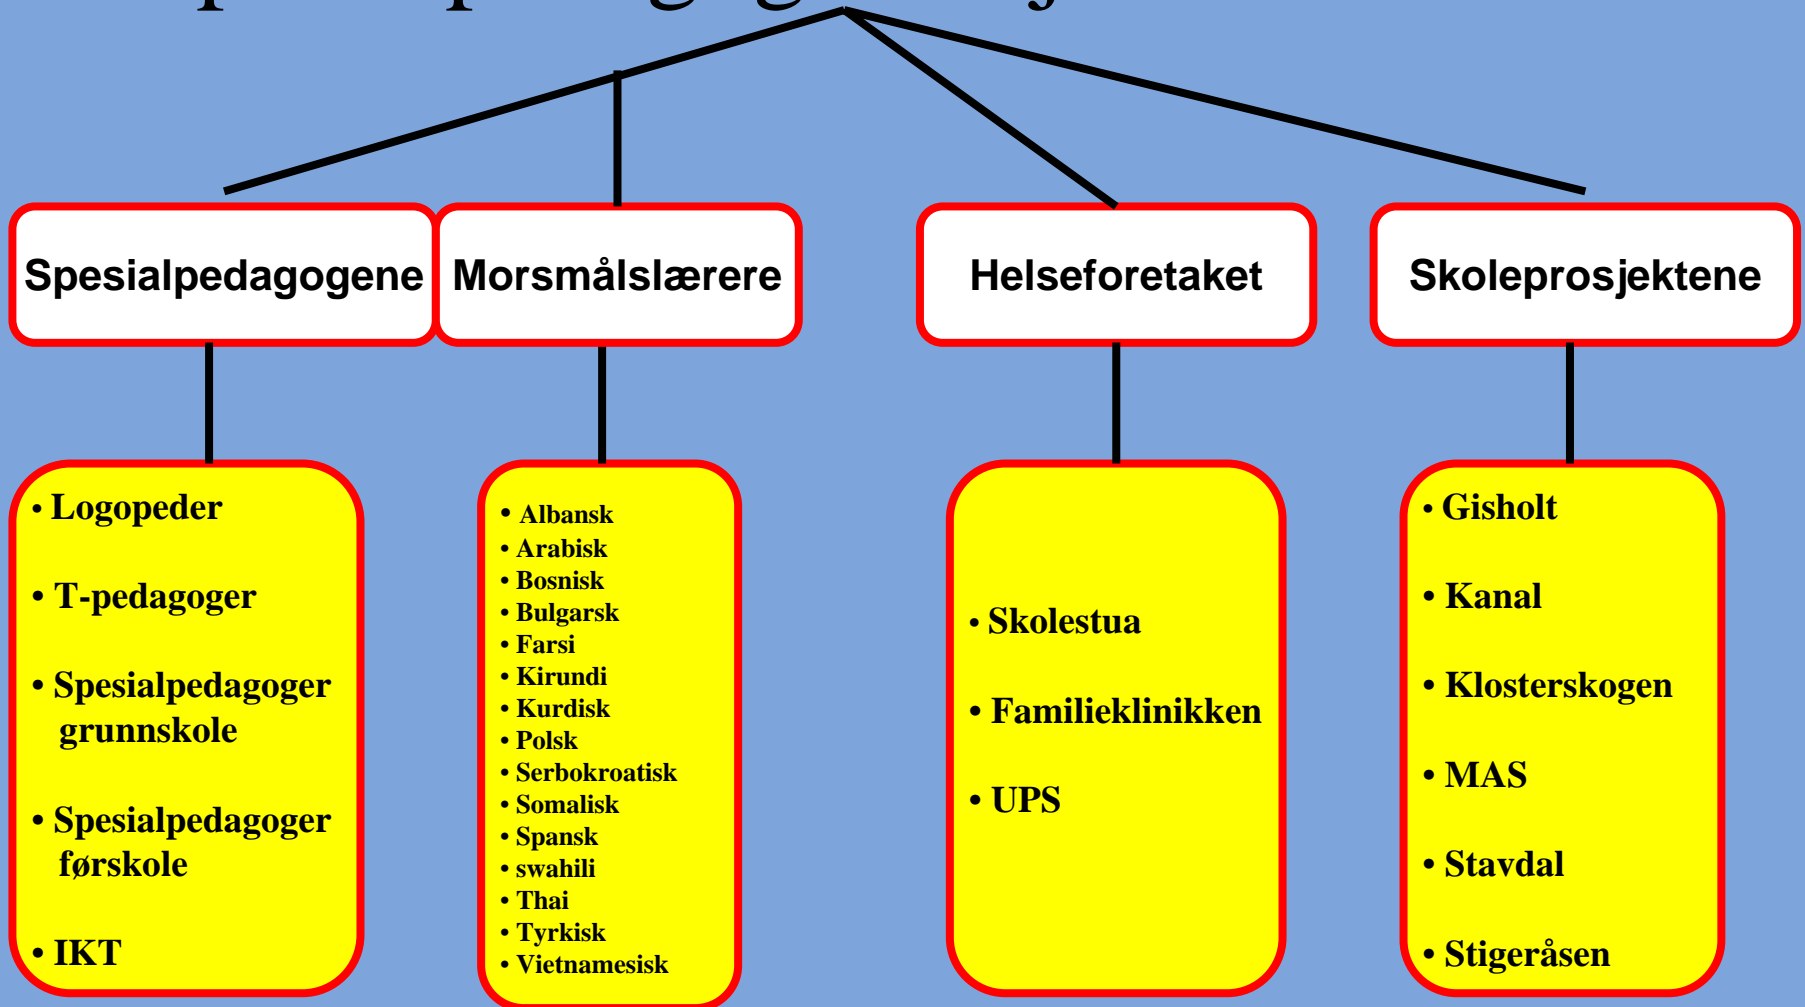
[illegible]

Spesialpedagogene

Morsmålslærere

Helseforetaket

Skoleprosjektene

• Logopeder
• T-pedagoger
• Spesialpedagoger grunnskole
• Spesialpedagoger førskole
• IKT

• Albansk
• Arabisk
• Bosnisk
• Bulgarsk
• Farsi
• Kirundi
• Kurdisk
• Polsk
• Serbokroatisk
• Somalisk
• Spansk
• swahili
• Thai
• Tyrkisk
• Vietnamesisk

• Skolestua
• Familieklinikken
• UPS

• Gisholt
• Kanal
• Klosterskogen
• MAS
• Stavdal
• Stigeråsen